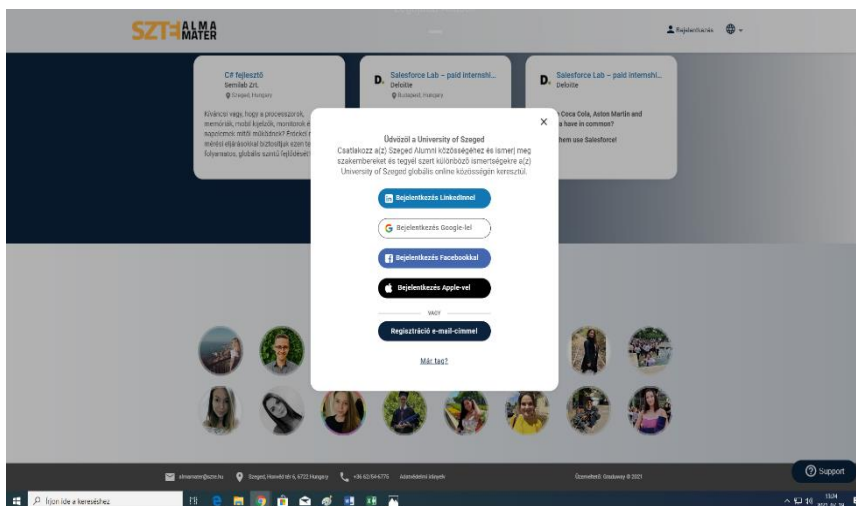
SZTE ALMA MATER

Bejelentkezés

C# fejlesztő
Semilab Zrt.
Szeged, Hungary

Kíváncsi vagy, hogy a processzorok, memóriák, mobil kijelzők, monitorok és napelemek mitől működnek? Érdekel a mérési eljárásokkal biztosítják ezen te folyamatos, globális szintű fejlődését?

D. Salesforce Lab – paid internshi...
Deloitte
Budapest, Hungary

D. Salesforce Lab – paid internshi...
Deloitte

Coca Cola, Aston Martin and have in common?
hem use Salesforce!

Üdvözöl a University of Szeged

Csatlakozz a(z) Szeged Alumni közösségéhez és ismerj meg szakembereket és tegyél szert különböző ismertségekre a(z) University of Szeged globális online közösségén keresztül.

Bejelentkezés LinkedInnel
Bejelentkezés Google-lel
Bejelentkezés Facebookkal
Bejelentkezés Apple-vel
VAGY
Regisztráció e-mail-címmel
Már tag?

almamater@szte.hu Szeged, Honvéd tér 6, 6722 Hungary +36 62/54-6776 Adatkezelési irányelv
Üzemelteti: Graduway © 2021

Support

Írjon ide a kereséshez